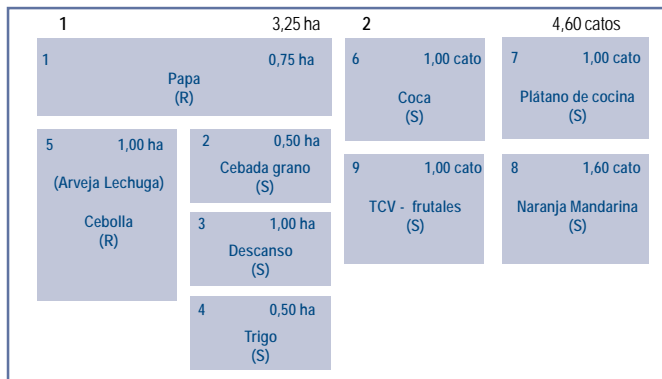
1 3,25 ha

1 0,75 ha
Papa
(R)

5 1,00 ha
(Arveja Lechuga)
Cebolla
(R)

2 0,50 ha
Cebada grano
(S)

3 1,00 ha
Descanso
(S)

4 0,50 ha
Trigo
(S)

2 4,60 catos

6 1,00 cato
Coca
(S)

7 1,00 cato
Plátano de cocina
(S)

9 1,00 cato
TCV - frutales
(S)

8 1,60 cato
Naranja Mandarina
(S)